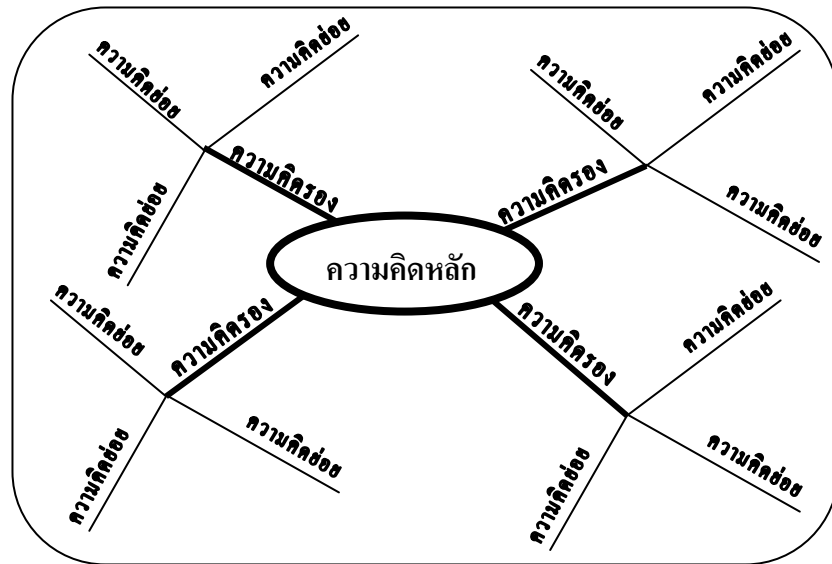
ความคิดหลัก

ความคิดรอง
ความคิดย่อย
ความคิดย่อย
ความคิดย่อย

ความคิดรอง
ความคิดย่อย
ความคิดย่อย
ความคิดย่อย

ความคิดรอง
ความคิดย่อย
ความคิดย่อย
ความคิดย่อย

ความคิดรอง
ความคิดย่อย
ความคิดย่อย
ความคิดย่อย